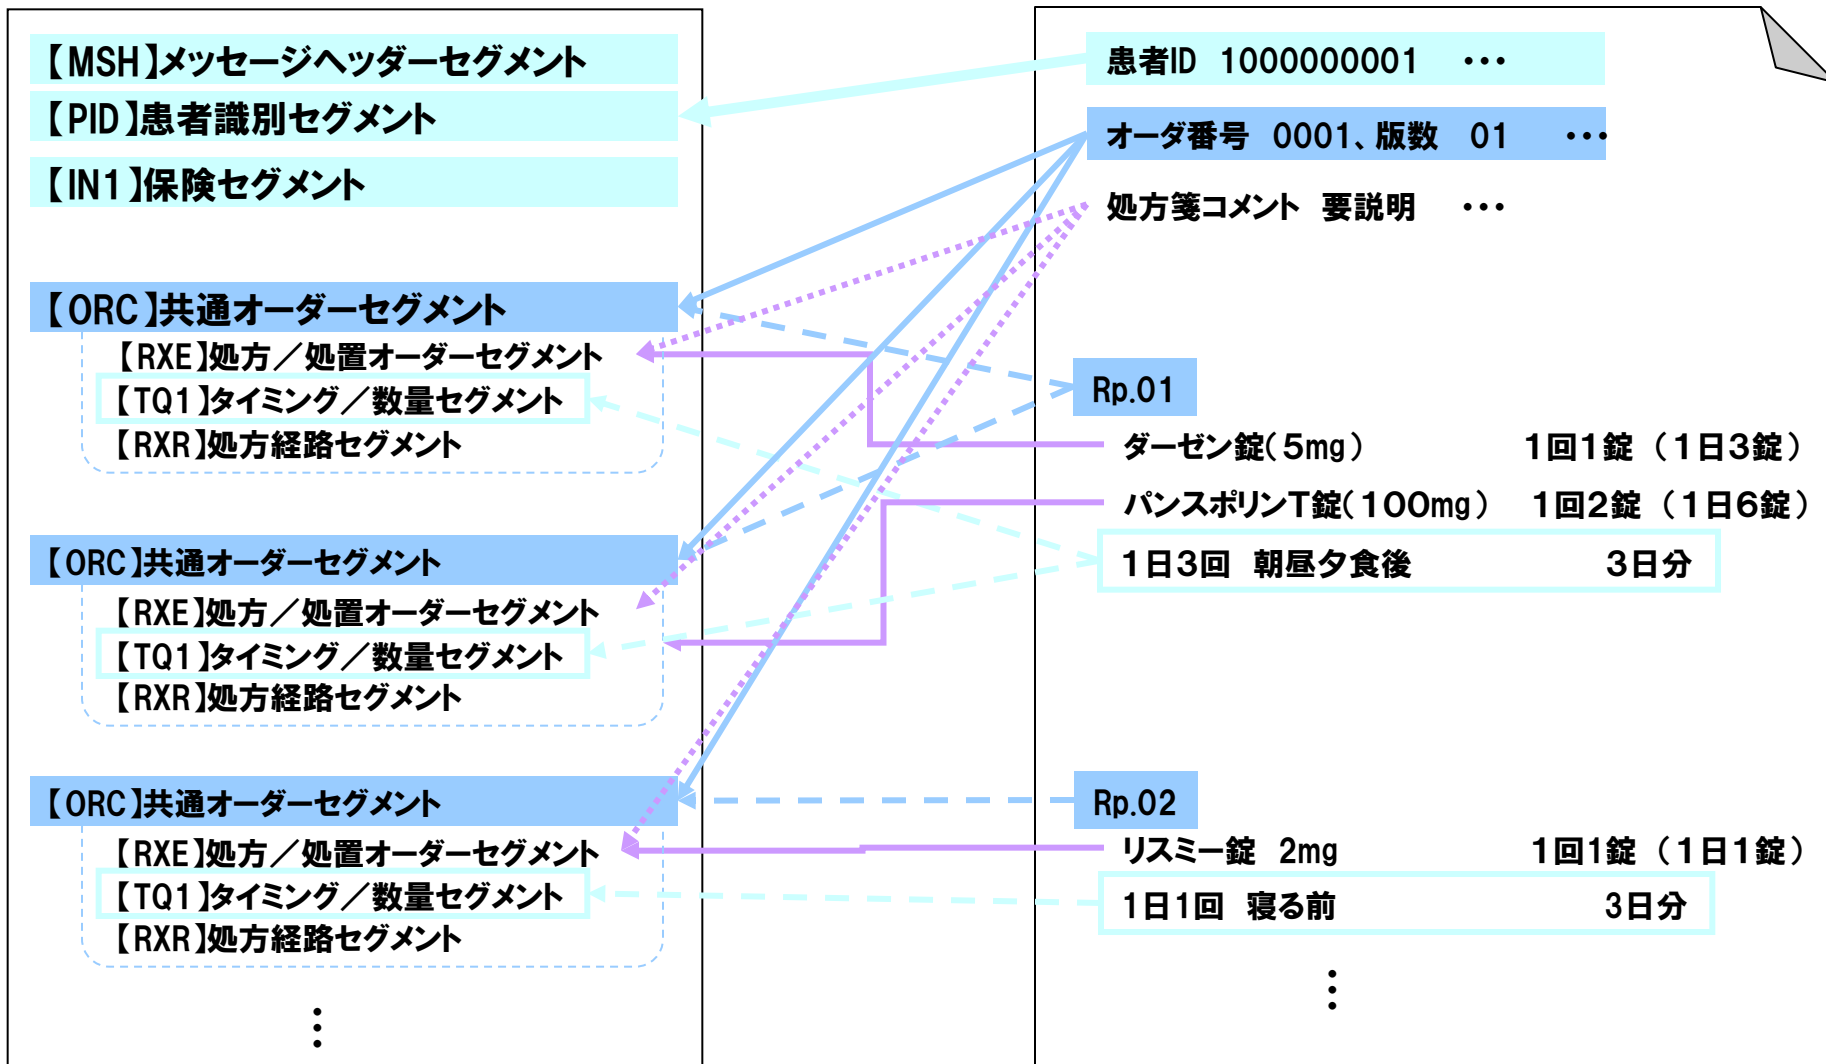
【MSH】メッセージヘッダーセグメント
【PID】患者識別セグメント
【IN1】保険セグメント

【ORC】共通オーダーセグメント
【RXE】処方／処置オーダーセグメント
【TQ1】タイミング／数量セグメント
【RXR】処方経路セグメント

【ORC】共通オーダーセグメント
【RXE】処方／処置オーダーセグメント
【TQ1】タイミング／数量セグメント
【RXR】処方経路セグメント

【ORC】共通オーダーセグメント
【RXE】処方／処置オーダーセグメント
【TQ1】タイミング／数量セグメント
【RXR】処方経路セグメント

⋮

患者ID　1000000001　・・・
オーダ番号　0001、版数　01　・・・
処方箋コメント　要説明　・・・

Rp.01
ダーゼン錠（5mg）　1回1錠（1日3錠）
パンスポリンT錠（100mg）　1回2錠（1日6錠）
1日3回　朝昼夕食後　3日分

Rp.02
リスミー錠　2mg　1回1錠（1日1錠）
1日1回　寝る前　3日分

⋮